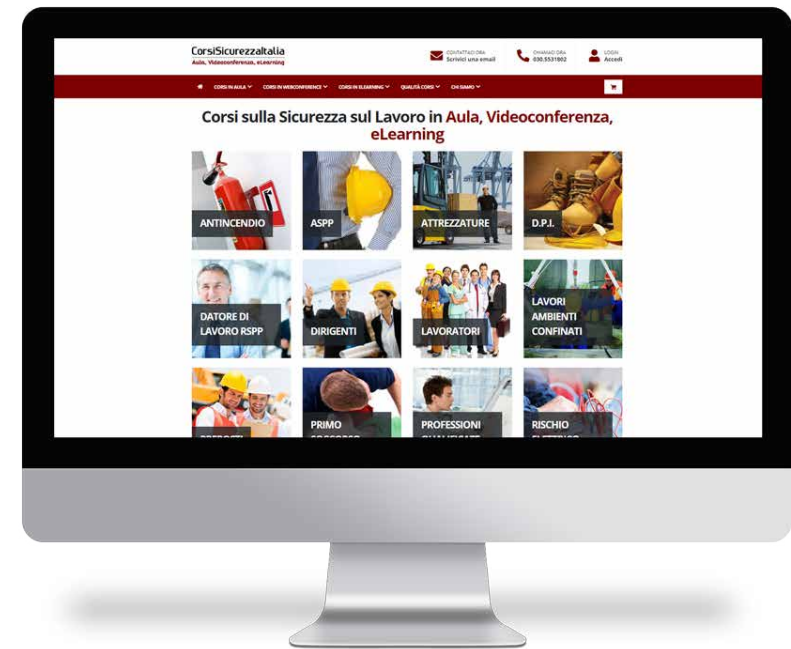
CorsiSicurezzaItalia
Aula, Videoconferenza, eLearning

CONTATTACI ORA
Scrivici una email

CHIAMACI ORA
030.5531802

LOGIN
Accedi

CORSI IN AULA ˅ CORSI IN WEBCONFERENCE ˅ CORSI IN ELEARNING ˅ QUALITÀ CORSI ˅ CHI SIAMO ˅

Corsi sulla Sicurezza sul Lavoro in Aula, Videoconferenza, eLearning

ANTINCENDIO
ASPP
ATTREZZATURE
D.P.I.
DATORE DI LAVORO RSPP
DIRIGENTI
LAVORATORI
LAVORI AMBIENTI CONFINATI
PREPOSTI
PRIMO SOCCORSO
PROFESSIONI QUALIFICATE
RISCHIO ELETTRICO